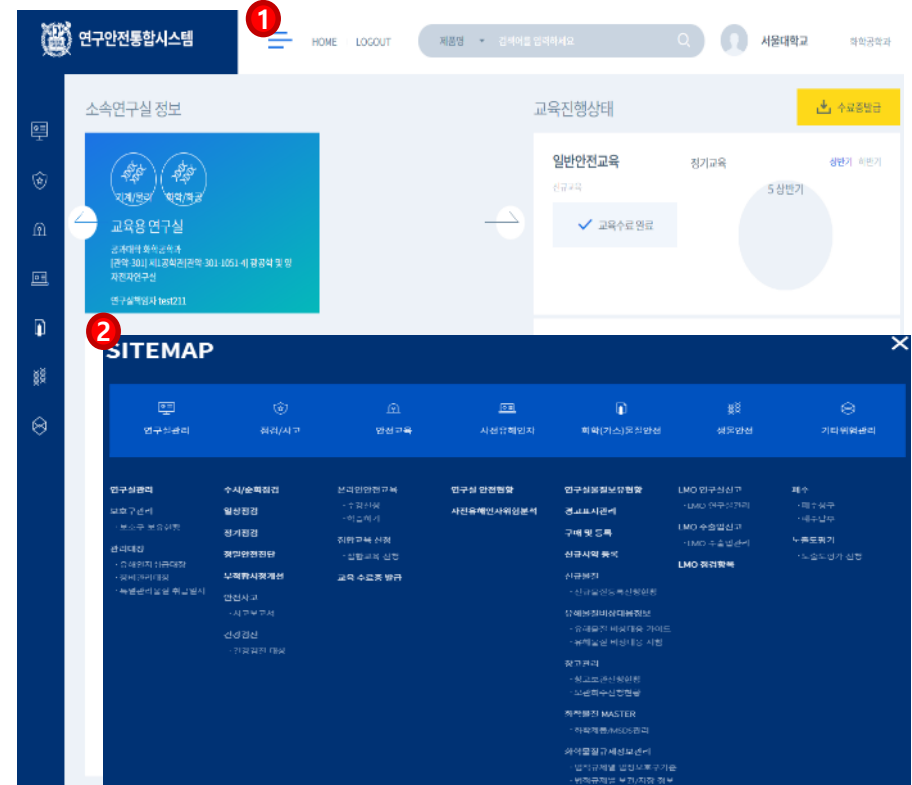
연구안전통합시스템

1

HOME LOGOUT

제품명 검색어를 입력하세요

서울대학교

화학공학과

소속연구실 정보

교육진행상태

수료증발급

기계/물리 화학/화공

교육용 연구실

공과대학 화학공학과
[관악-301] 제1공학관[관악-301-1051-4] 광공학 및 양자전자연구실

연구실책임자 test211

일반안전교육

정기교육

상반기 하반기

신규교육

5 상반기

교육수료 완료

2

SITEMAP

연구실관리

점검/사고

안전교육

사전유해인자

화학(가스)/유해물질

생물안전

기타위험관리

연구실관리

보호구관리

· 보호구 보유현황

관리대장

· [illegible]

· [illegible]

· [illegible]

수시/순회점검

일상점검

정기점검

정밀안전진단

부적합사항개선

안전사고

· 사고보고서

건강검진

· 건강검진 대상

분기안전교육

· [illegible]

· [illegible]

신규교육 신청

· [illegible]

교육 수료증 발급

연구실 안전현황

사전유해인자위험분석

연구실물질보유현황

경고표시관리

구매 및 등록

신규시약 등록

신규물질

· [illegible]

유해물질비상대응정보

· 유해물질 비상대응 가이드

· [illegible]

창고관리

· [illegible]

· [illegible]

화학물질 MASTER

· 화학제품/MSDS관리

화학물질규제정보관리

· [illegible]

· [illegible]

LMO 연구실신고

· LMO 연구실관리

LMO 수송업신고

· LMO 수송업관리

LMO 점검항목

폐수

· 폐수성수

· 폐수납부

누출모니터

· 누출모니터 신청